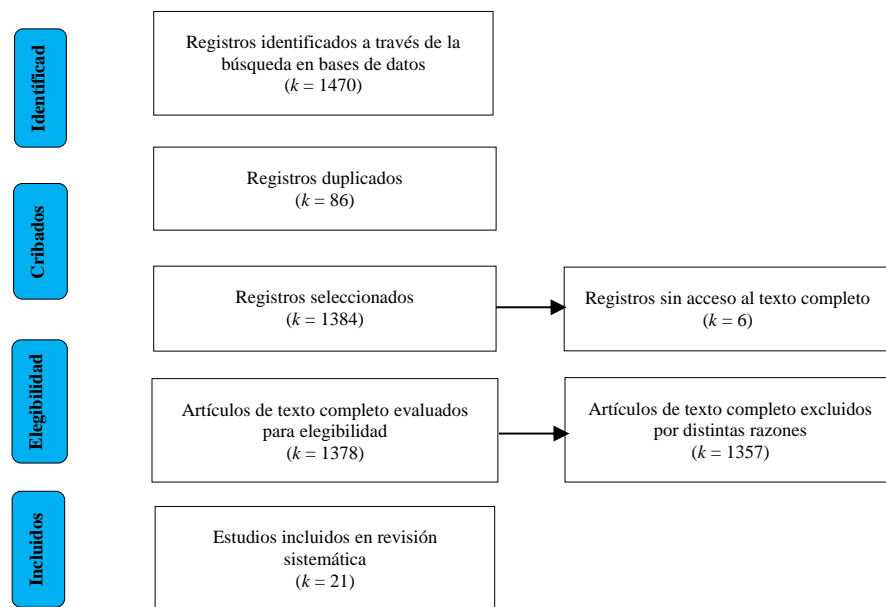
Identificad

Registros identificados a través de la búsqueda en bases de datos ($k$ = 1470)

Registros duplicados ($k$ = 86)

Cribados

Registros seleccionados ($k$ = 1384)

Registros sin acceso al texto completo ($k$ = 6)

Elegibilidad

Artículos de texto completo evaluados para elegibilidad ($k$ = 1378)

Artículos de texto completo excluidos por distintas razones ($k$ = 1357)

Incluidos

Estudios incluidos en revisión sistemática ($k$ = 21)